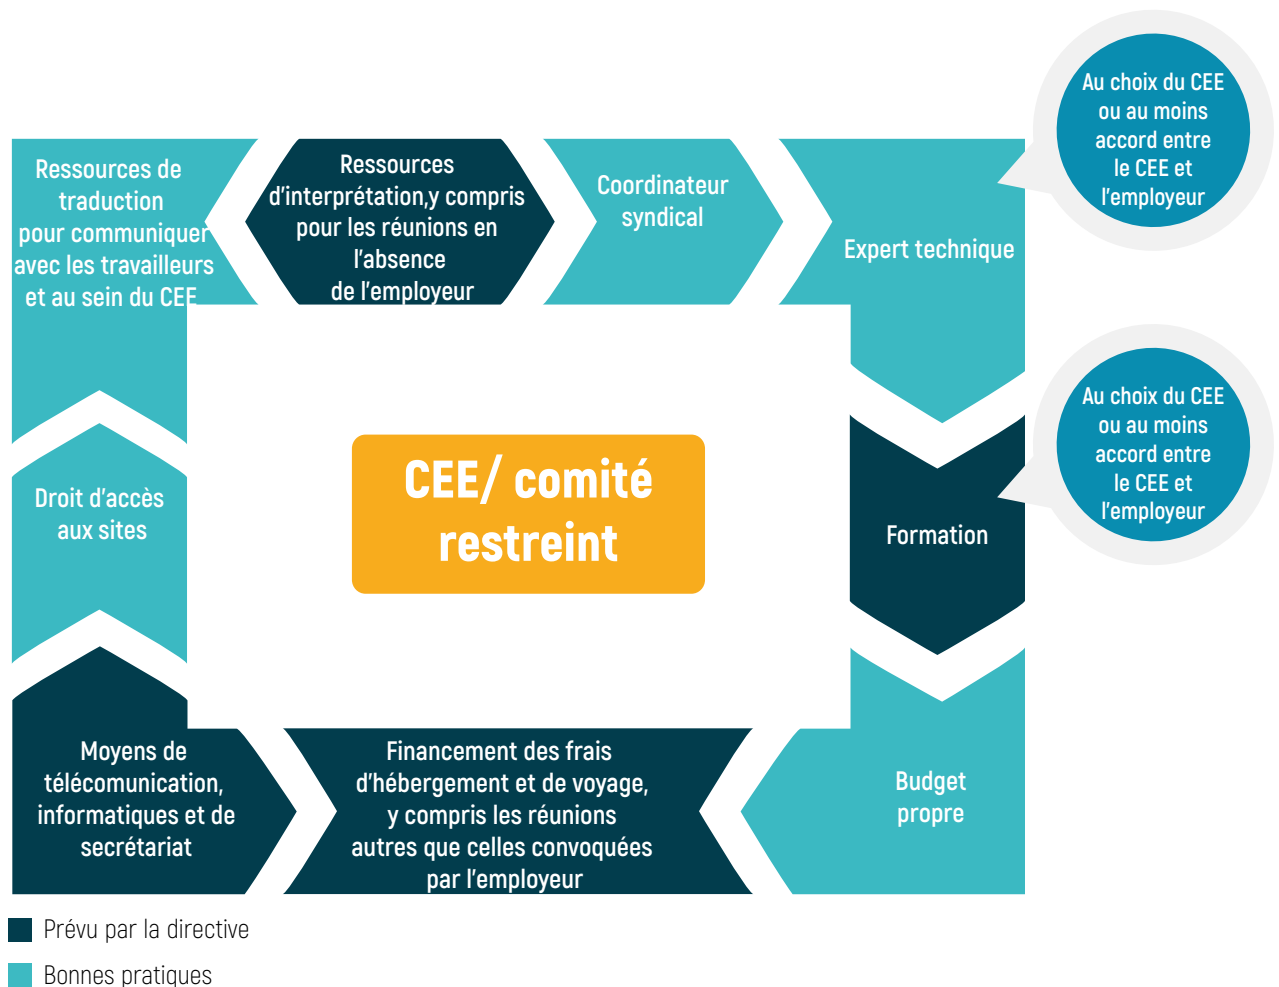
Ressources de traduction pour communiquer avec les travailleurs et au sein du CEE

Ressources d'interprétation,y compris pour les réunions en l'absence de l'employeur

Coordinateur syndical

Expert technique

Au choix du CEE ou au moins accord entre le CEE et l'employeur

CEE/ comité restreint

Droit d'accès aux sites

Formation

Au choix du CEE ou au moins accord entre le CEE et l'employeur

Moyens de télécomunication, informatiques et de secrétariat

Financement des frais d'hébergement et de voyage, y compris les réunions autres que celles convoquées par l'employeur

Budget propre

Prévu par la directive

Bonnes pratiques